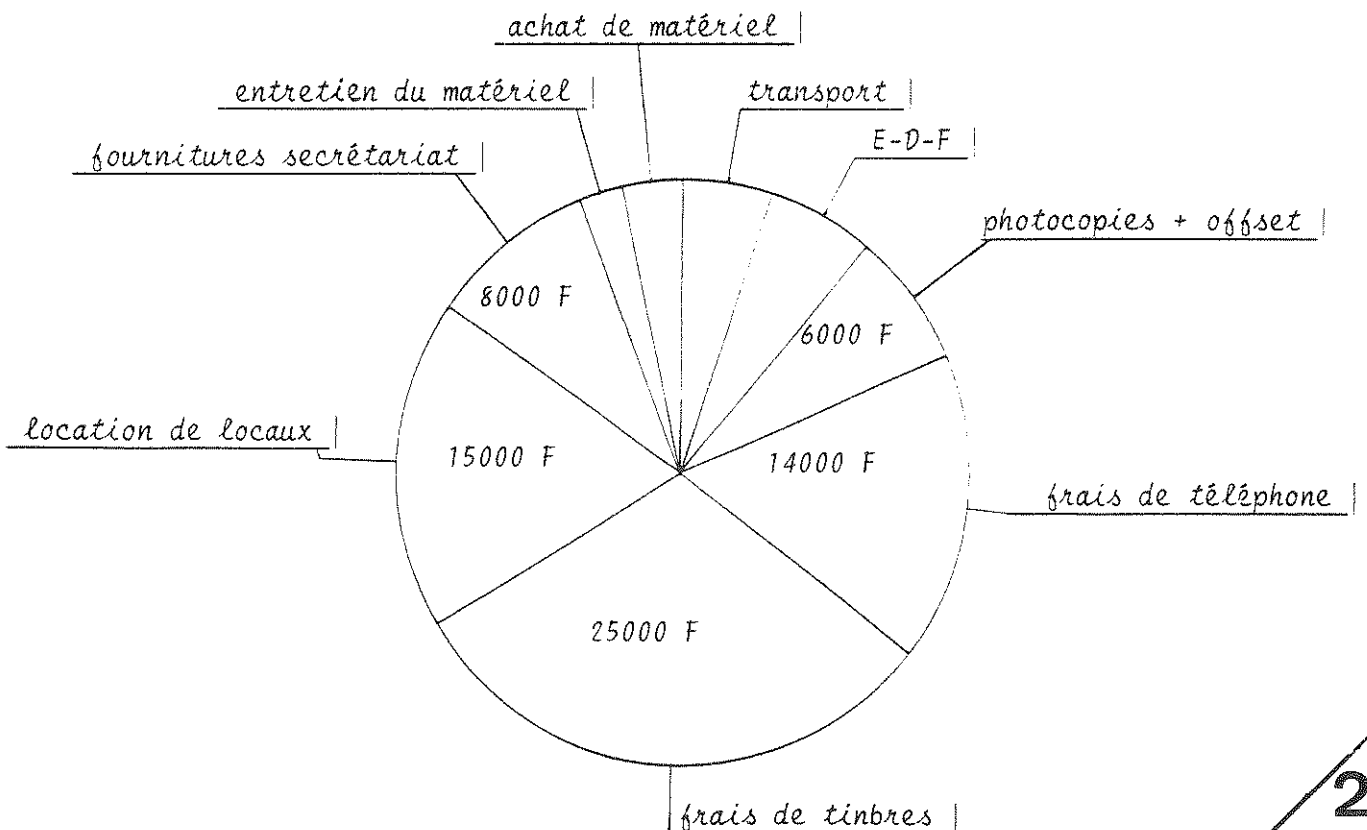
achat de matériel

entretien du matériel

transport

E-D-F

fournitures secrétariat

photocopies + offset

8000 F

6000 F

location de locaux

15000 F

14000 F

frais de téléphone

25000 F

frais de tinbres

2